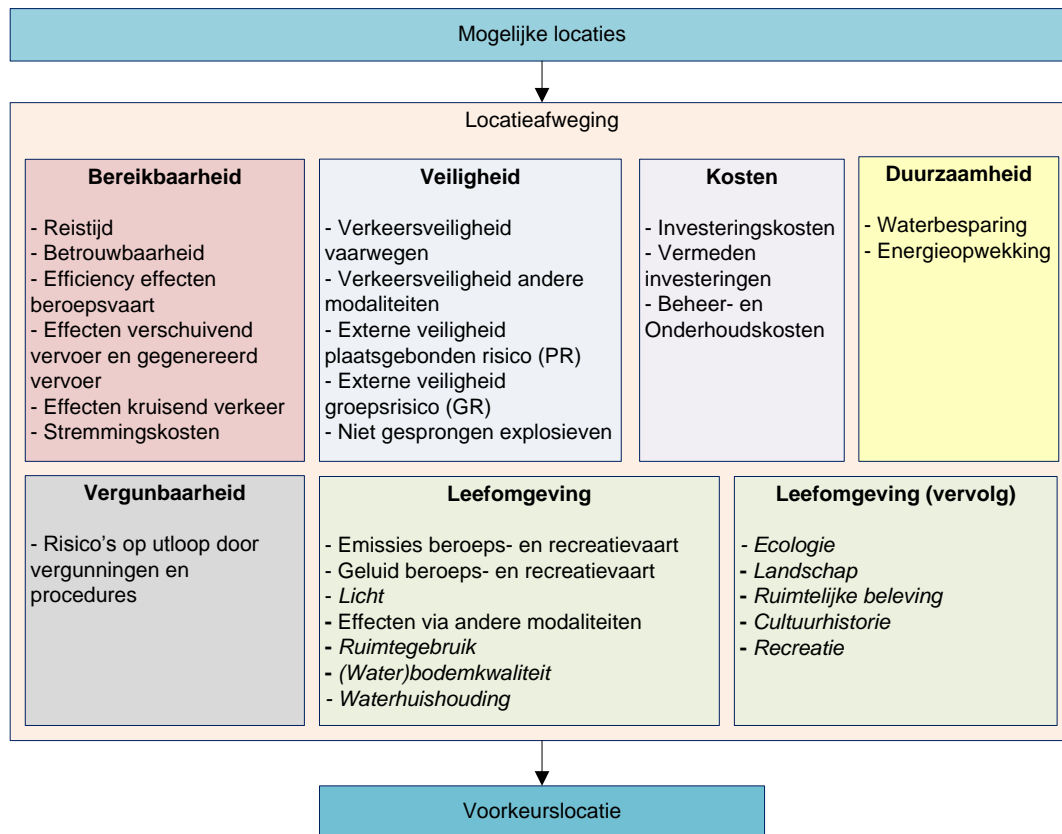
Mogelijke locaties

Locatieafweging

**Bereikbaarheid**

- Reistijd
- Betrouwbaarheid
- Efficiency effecten beroepsvaart
- Effecten verschuivend vervoer en gegenereerd vervoer
- Effecten kruisend verkeer
- Stremmingskosten

**Veiligheid**

- Verkeersveiligheid vaarwegen
- Verkeersveiligheid andere modaliteiten
- Externe veiligheid plaatsgebonden risico (PR)
- Externe veiligheid groepsrisico (GR)
- Niet gesprongen explosieven

**Kosten**

- Investeringskosten
- Vermeden investeringen
- Beheer- en Onderhoudskosten

**Duurzaamheid**

- Waterbesparing
- Energieopwekking

**Vergunbaarheid**

- Risico's op utloop door vergunningen en procedures

**Leefomgeving**

- Emissies beroeps- en recreatievaart
- Geluid beroeps- en recreatievaart
- *Licht*
- Effecten via andere modaliteiten
- *Ruimtegebruik*
- *(Water)bodemkwaliteit*
- *Waterhuishouding*

**Leefomgeving (vervolg)**

- *Ecologie*
- *Landschap*
- *Ruimtelijke beleving*
- *Cultuurhistorie*
- *Recreatie*

Voorkeurslocatie